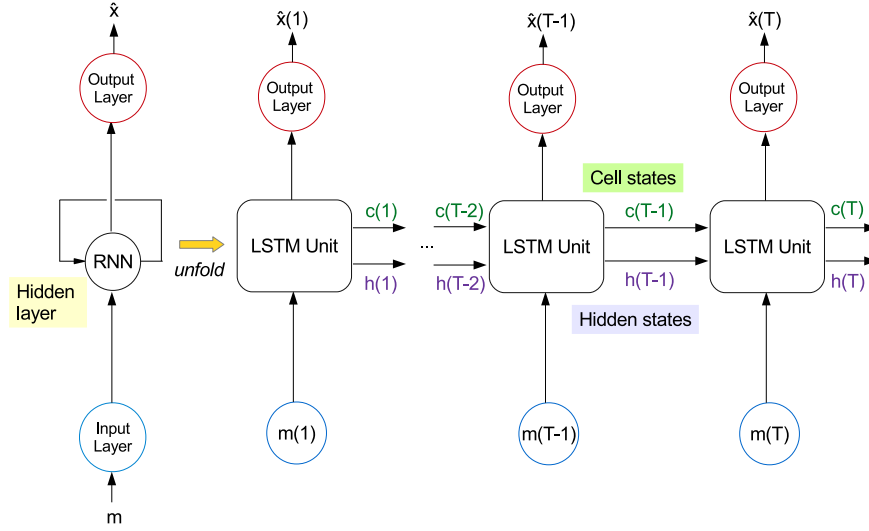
$\hat{x}$

Output Layer

RNN

Hidden layer

Input Layer

m

unfold

$\hat{x}(1)$

Output Layer

LSTM Unit

c(1)

h(1)

m(1)

...

$\hat{x}(T-1)$

Output Layer

c(T-2)

h(T-2)

LSTM Unit

Cell states

c(T-1)

h(T-1)

Hidden states

m(T-1)

$\hat{x}(T)$

Output Layer

LSTM Unit

c(T)

h(T)

m(T)